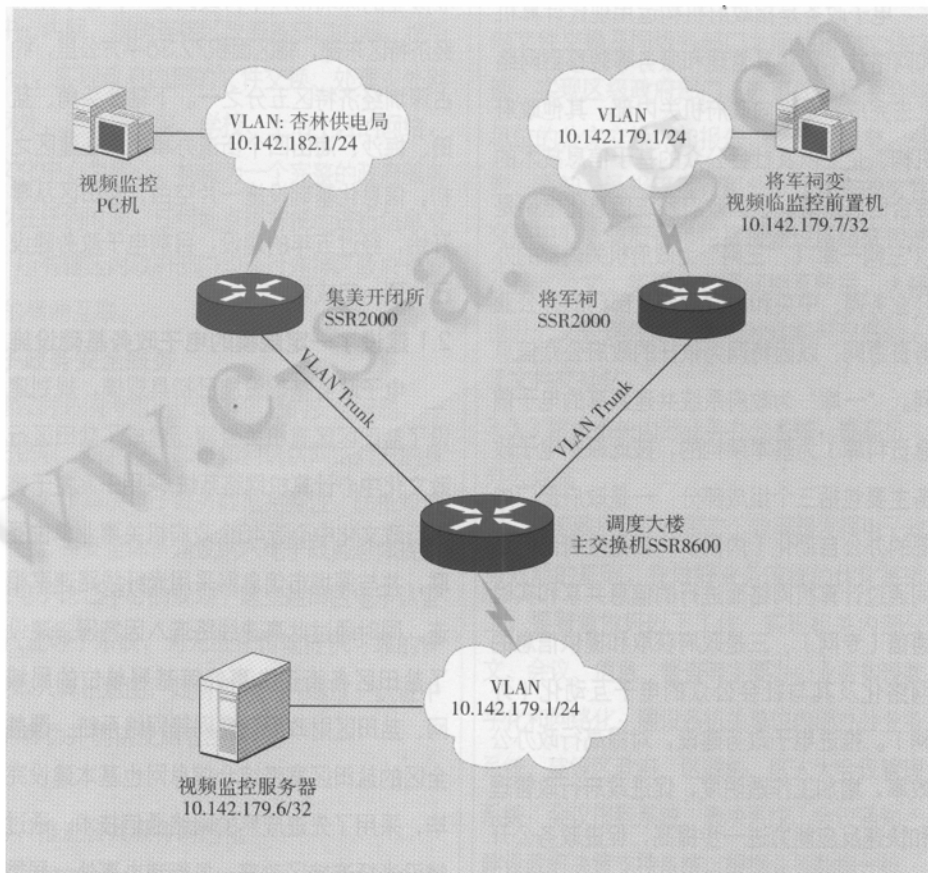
VLAN: 杏林供电局
10.142.182.1/24

视频监控
PC机

VLAN
10.142.179.1/24

将军祠变
视频临监控前置机
10.142.179.7/32

集美开闭所
SSR2000

将军祠
SSR2000

VLAN Trunk

VLAN Trunk

调度大楼
主交换机SSR8600

VLAN
10.142.179.1/24

视频监控服务器
10.142.179.6/32

www.csa.org.cn